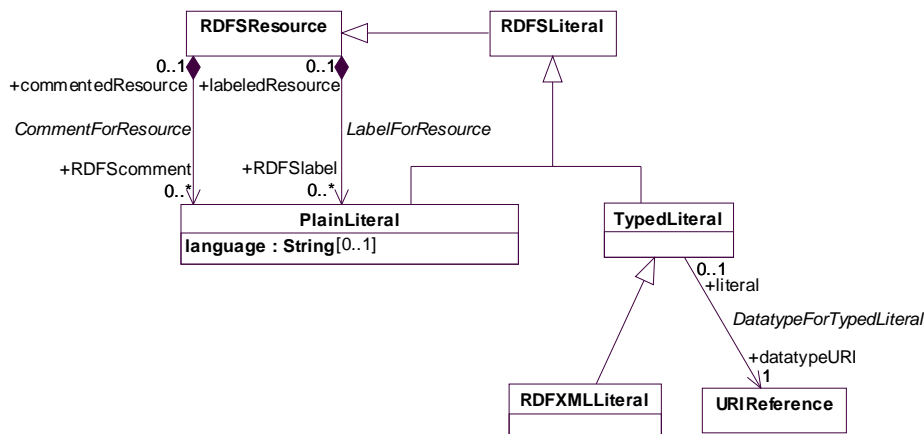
RDFSResource

RDFSLiteral

0..1
+commentedResource

0..1
+labeledResource

CommentForResource

LabelForResource

+RDFScomment
0..*

+RDFSlabel
0..*

PlainLiteral
language : String[0..1]

TypedLiteral

0..1
+literal

DatatypeForTypedLiteral

+datatypeURI
1

RDFXMLLiteral

URIReference